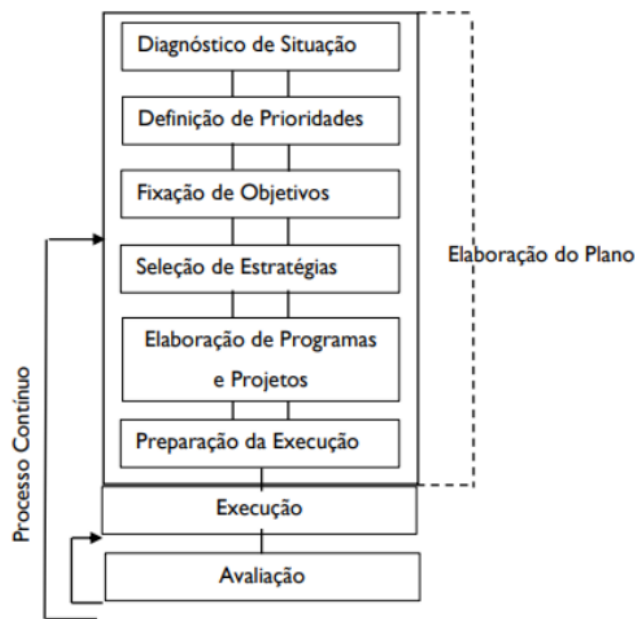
Diagnóstico de Situação

Definição de Prioridades

Fixação de Objetivos

Seleção de Estratégias

Elaboração de Programas e Projetos

Preparação da Execução

Elaboração do Plano

Execução

Avaliação

Processo Contínuo